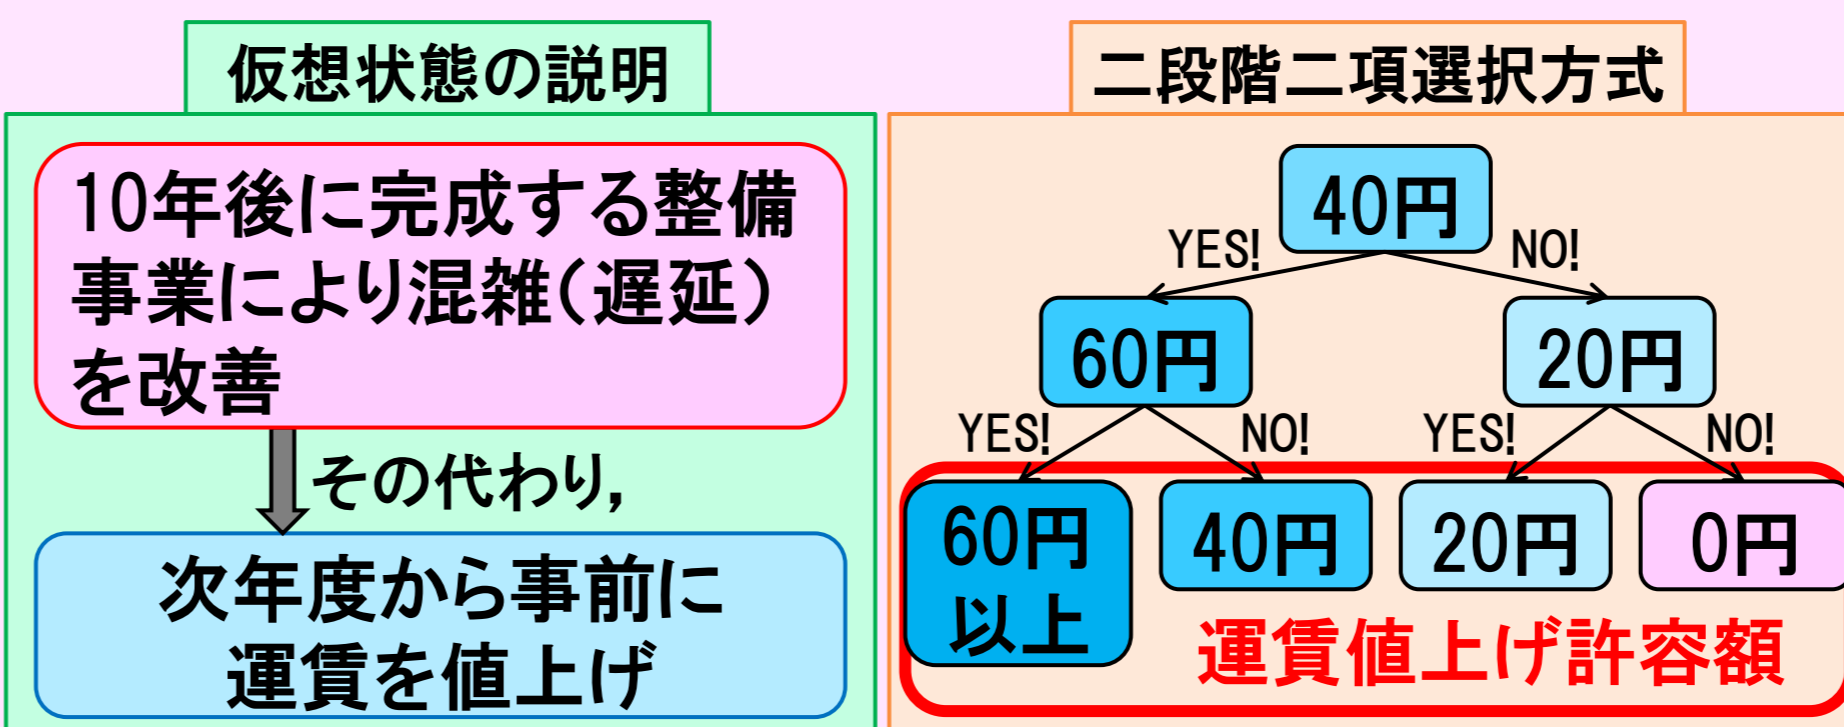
仮想状態の説明

10年後に完成する整備事業により混雑（遅延）を改善

その代わり，

次年度から事前に運賃を値上げ

二段階二項選択方式

40円

YES!

NO!

60円

20円

YES!

NO!

YES!

NO!

60円以上

40円

20円

0円

運賃値上げ許容額